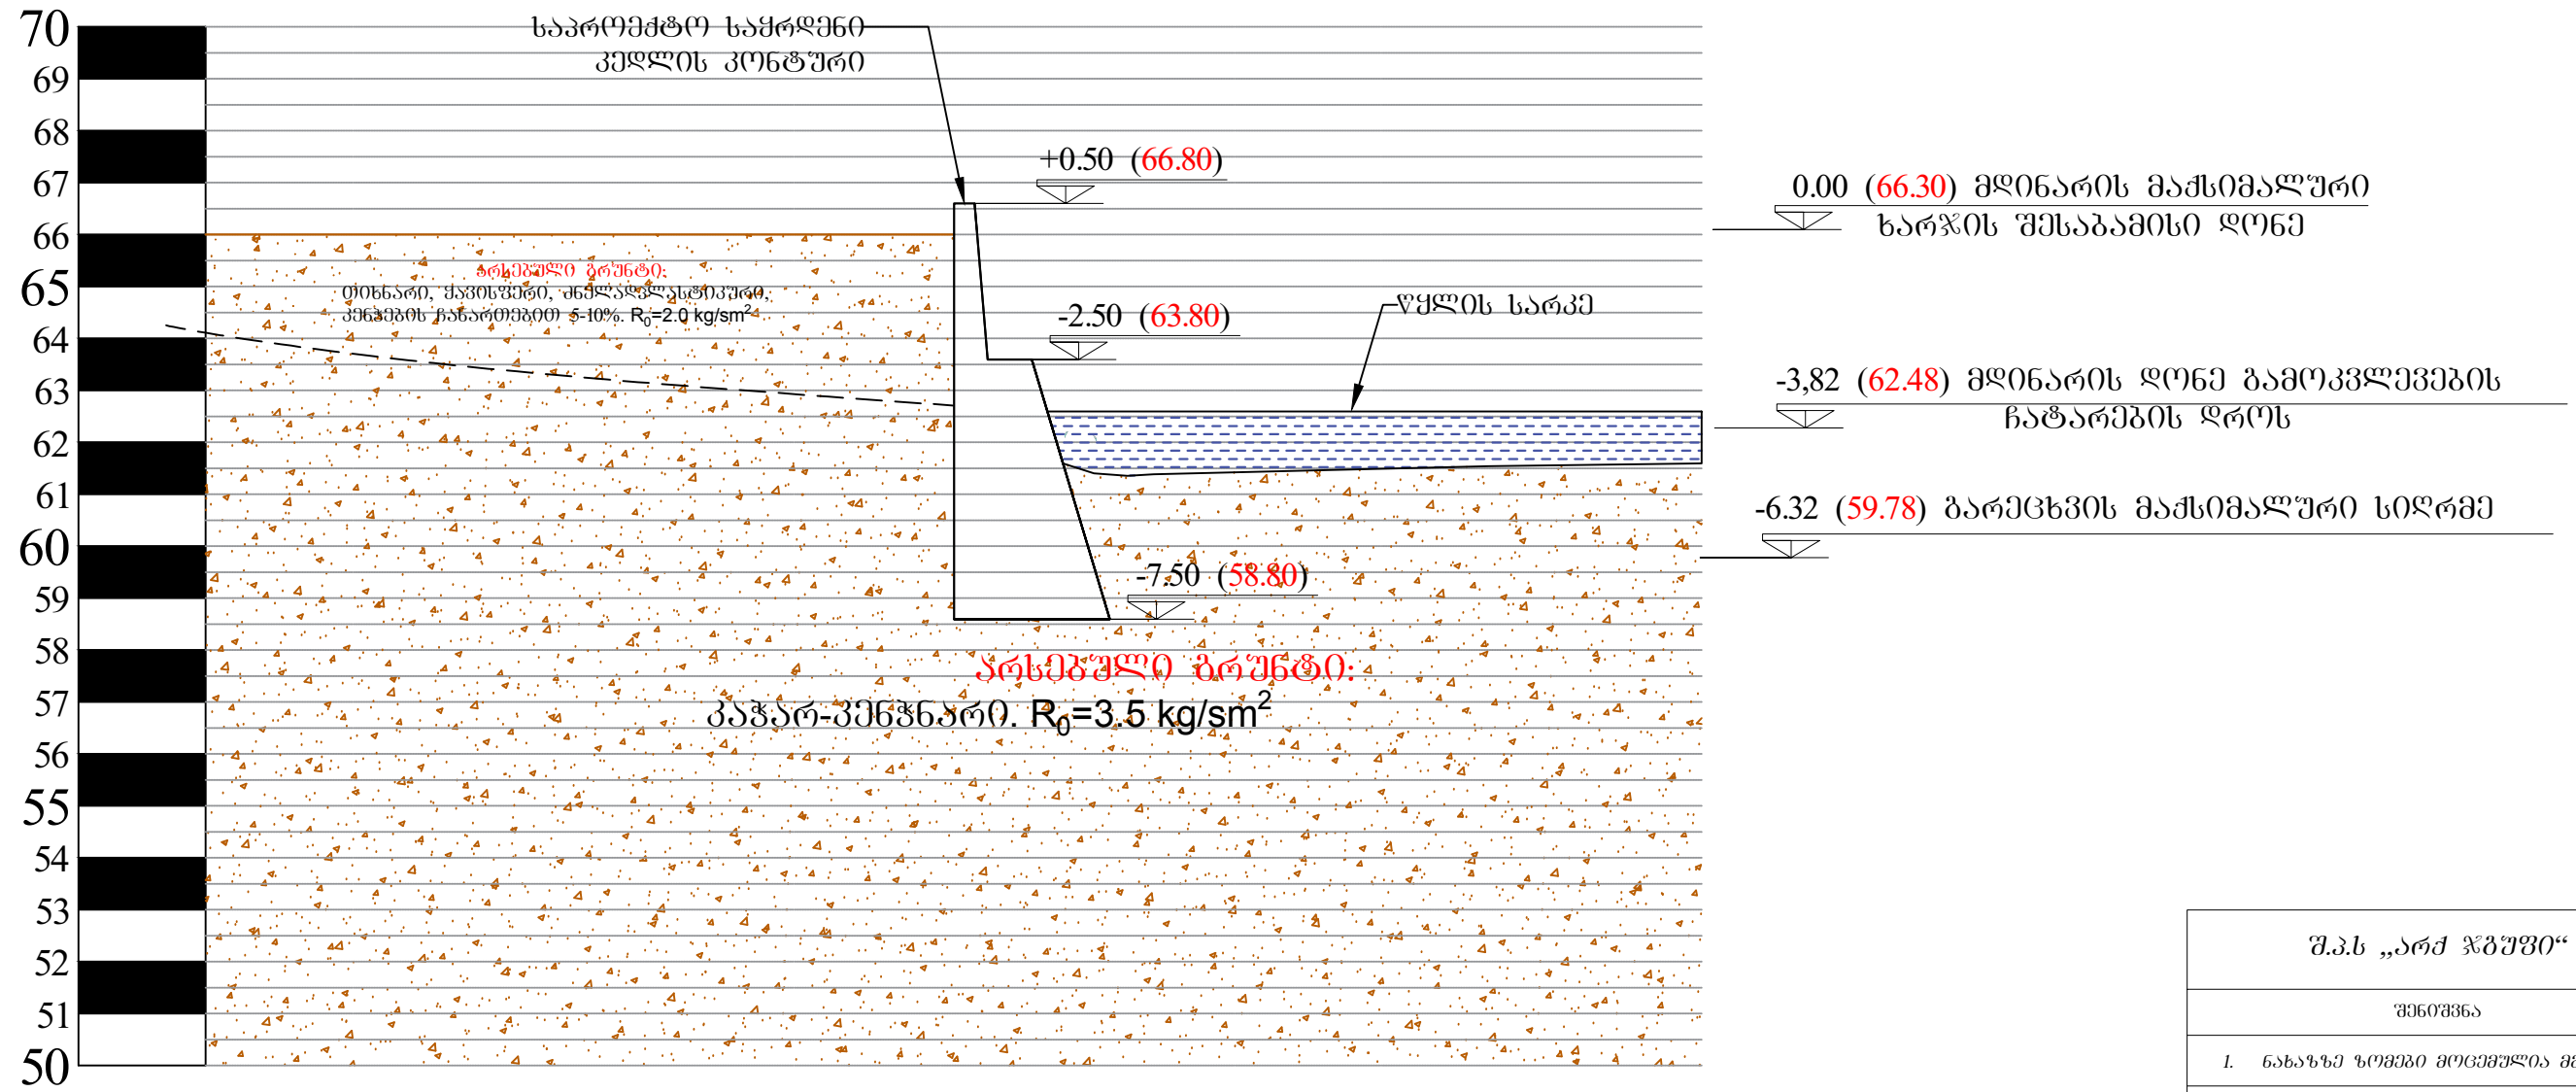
70
69
68
67
66
65
64
63
62
61
60
59
58
57
56
55
54
53
52
51
50

საპროექტო საყრდენი კედლის კონტური

+0.50 (66.80)

0.00 (66.30) მდინარის მაქსიმალური ხარჯის შესაბამისი დონე

ბრძენული გრუნტი;
თიხნარი, ყავისფერი, ძნელპლასტიკური, კენჭების ჩანართებით 5-10%. $R_0$=2.0 kg/sm$^2$

-2.50 (63.80)

წყლის სარკე

-3,82 (62.48) მდინარის დონე გამოკვლევების ჩატარების დროს

-6.32 (59.78) გარეცხვის მაქსიმალური სიღრმე

-7.50 (58.80)

არსებული გრუნტი:
კაჭარ-კენჭნარი. $R_0$=3.5 kg/sm$^2$

შ.პ.ს „არქ ჯგუფი“
შენიშვნა
1. ნახაზზე ზომები მოცემულია მ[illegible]